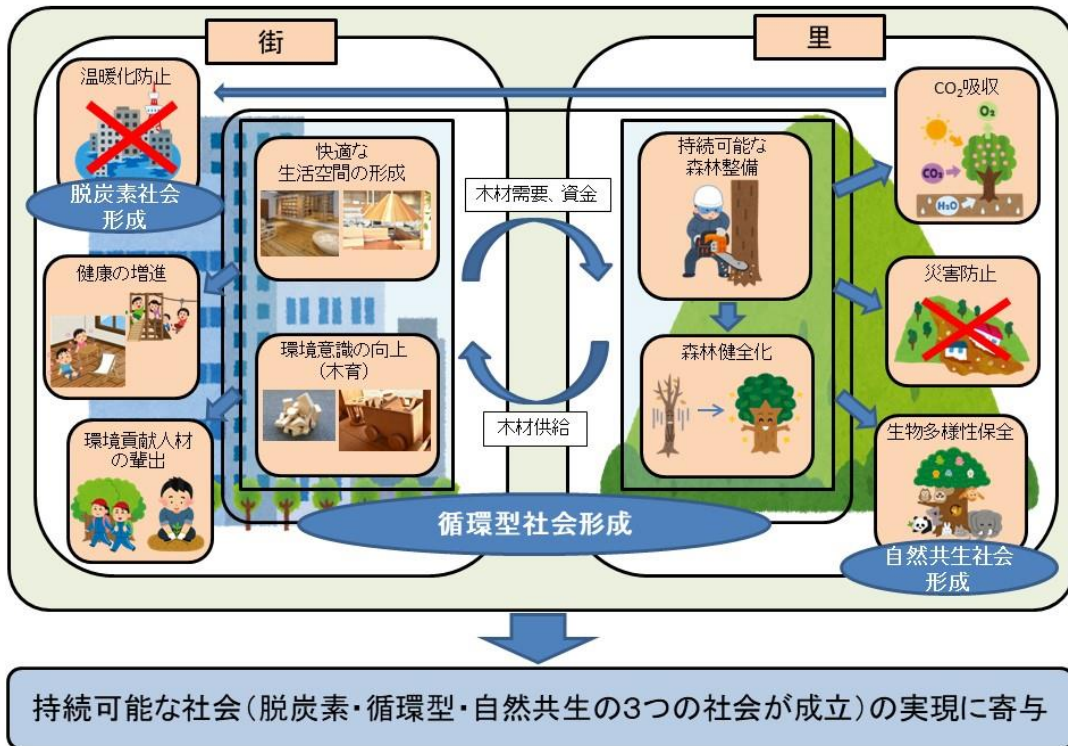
街

里

温暖化防止

脱炭素社会形成

快適な生活空間の形成

健康の増進

環境意識の向上（木育）

環境貢献人材の輩出

木材需要、資金

木材供給

持続可能な森林整備

森林健全化

$CO_2$吸収

$O_2$

$CO_2$

$H_2O$

災害防止

生物多様性保全

自然共生社会形成

循環型社会形成

持続可能な社会（脱炭素・循環型・自然共生の3つの社会が成立）の実現に寄与